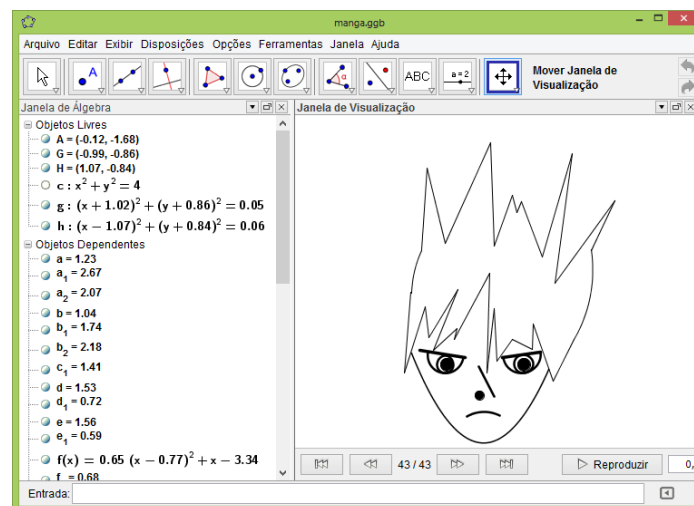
manga.ggb

Arquivo Editar Exibir Disposições Opções Ferramentas Janela Ajuda

ABC

a = 2

Mover Janela de Visualização

Janela de Álgebra

Objetos Livres

A = (-0.12, -1.68)

G = (-0.99, -0.86)

H = (1.07, -0.84)

c : $x^2 + y^2 = 4$

g : $(x + 1.02)^2 + (y + 0.86)^2 = 0.05$

h : $(x - 1.07)^2 + (y + 0.84)^2 = 0.06$

Objetos Dependentes

a = 1.23

$a_1$ = 2.67

$a_2$ = 2.07

b = 1.04

$b_1$ = 1.74

$b_2$ = 2.18

$c_1$ = 1.41

d = 1.53

$d_1$ = 0.72

e = 1.56

$e_1$ = 0.59

$f(x) = 0.65\ (x - 0.77)^2 + x - 3.34$

f = 0.68

Janela de Visualização

43 / 43

Reproduzir

0,

Entrada: